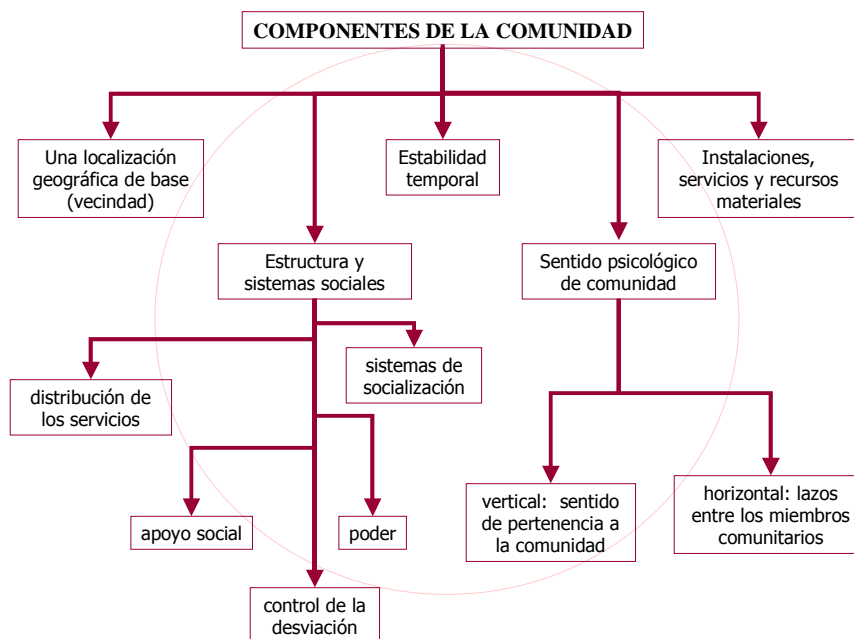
COMPONENTES DE LA COMUNIDAD

Una localización geográfica de base (vecindad)

Estabilidad temporal

Instalaciones, servicios y recursos materiales

Estructura y sistemas sociales

Sentido psicológico de comunidad

distribución de los servicios

sistemas de socialización

apoyo social

poder

control de la desviación

vertical: sentido de pertenencia a la comunidad

horizontal: lazos entre los miembros comunitarios